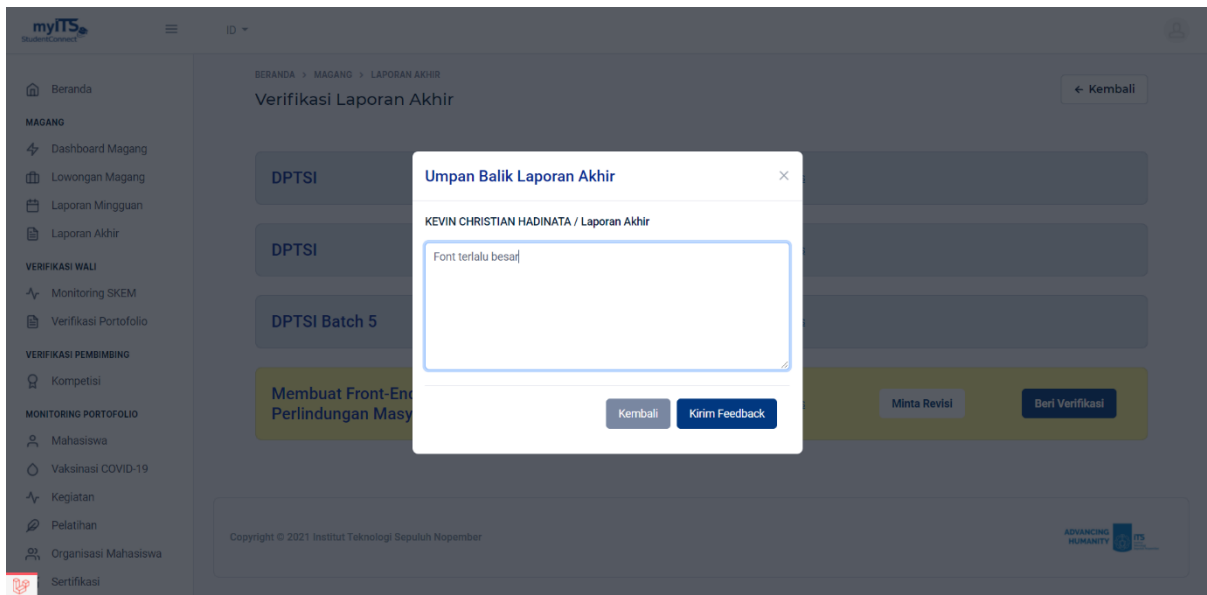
myITS StudentConnect

ID

Beranda
MAGANG
Dashboard Magang
Lowongan Magang
Laporan Mingguan
Laporan Akhir
VERIFIKASI WALI
Monitoring SKEM
Verifikasi Portofolio
VERIFIKASI PEMBIMBING
Kompetisi
MONITORING PORTOFOLIO
Mahasiswa
Vaksinasi COVID-19
Kegiatan
Pelatihan
Organisasi Mahasiswa
Sertifikasi

BERANDA > MAGANG > LAPORAN AKHIR
Verifikasi Laporan Akhir

← Kembali

DPTSI

DPTSI

DPTSI Batch 5

Membuat Front-End
Perlindungan Masy

Minta Revisi
Beri Verifikasi

Umpan Balik Laporan Akhir

KEVIN CHRISTIAN HADINATA / Laporan Akhir

Font terlalu besar

Kembali
Kirim Feedback

Copyright © 2021 Institut Teknologi Sepuluh Nopember

ADVANCING HUMANITY ITS